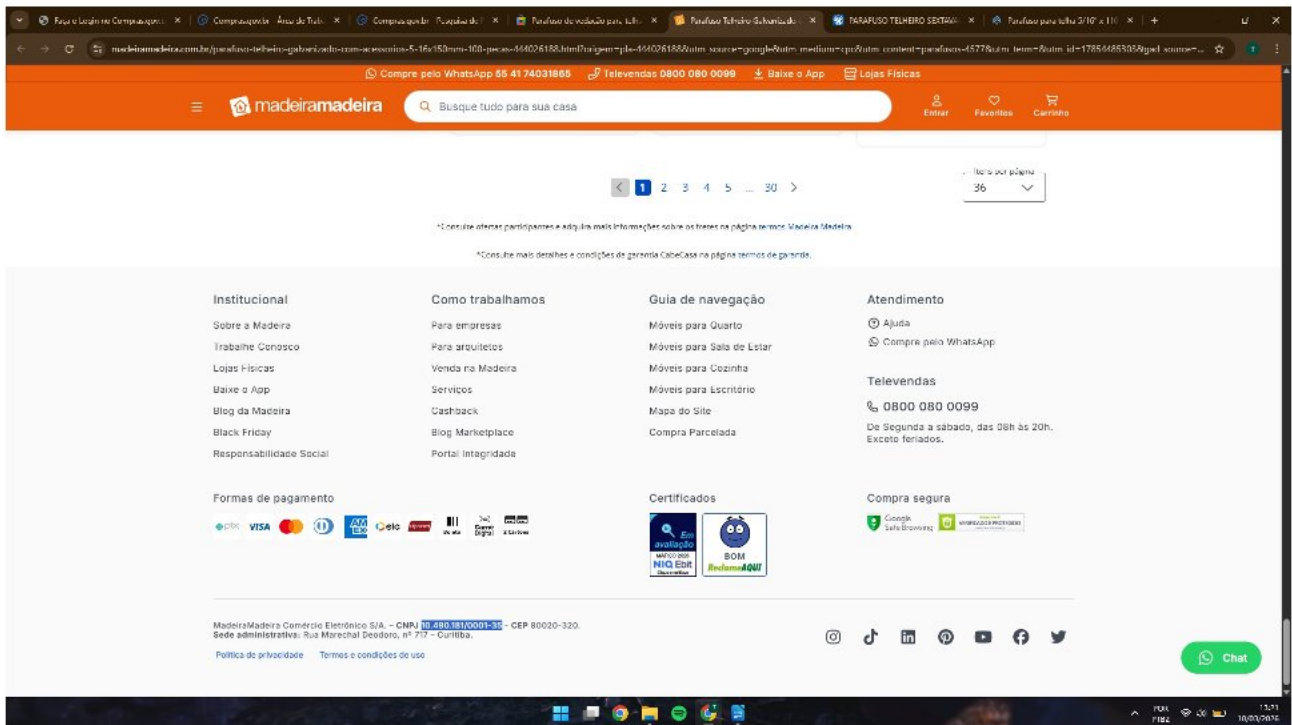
Faça o Login no Compras.gov.br × | Compras.gov.br - Área de Trab × | Compras.gov.br - Pesquisa de P × | Parafuso de vedação para telh × | Parafuso Telheiro Galvanizado × | PARAFUSO TELHEIRO SEXTAVA × | Parafuso para telha 5/16" x 110 × | +

madeiramadeira.com.br/parafuso-telheiro-galvanizado-com-acessorios-5-16x150mm-100-pecas-444026188.html?origem=pla-444026188&utm_source=google&utm_medium=cpc&utm_content=parafusos-4577&utm_term=&utm_id=17854485305&gad_source=...

Compre pelo WhatsApp 55 41 74031865 Televendas 0800 080 0099 Baixe o App Lojas Físicas

madeiramadeira Busque tudo para sua casa Entrar Favoritos Carrinho

1 2 3 4 5 ... 30 >

Itens por página 36

*Consulte ofertas participantes e adquira mais informações sobre os fretes na página termos Madeira Madeira

*Consulte mais detalhes e condições de garantia CabeCasa na página termos de garantia.

Institucional
Sobre a Madeira
Trabalhe Conosco
Lojas Físicas
Baixe o App
Blog da Madeira
Black Friday
Responsabilidade Social

Como trabalhamos
Para empresas
Para arquitetos
Venda na Madeira
Serviços
Cashback
Blog Marketplace
Portal Integridade

Guia de navegação
Móveis para Quarto
Móveis para Sala de Estar
Móveis para Cozinha
Móveis para Escritório
Mapa do Site
Compra Parcelada

Atendimento
Ajuda
Compre pelo WhatsApp

Televendas
0800 080 0099
De Segunda a sábado, das 08h às 20h. Exceto feriados.

Formas de pagamento
pix VISA elo

Certificados
Em avaliação NIQ Ebit
BOM ReclameAQUI

Compra segura
Google Safe Browsing

MadeiraMadeira Comércio Eletrônico S/A. – CNPJ 10.490.181/0001-35 - CEP 80020-320.
Sede administrativa: Rua Marechal Deodoro, nº 717 - Curitiba.

Política de privacidade Termos e condições de uso

Chat

POR 13:11